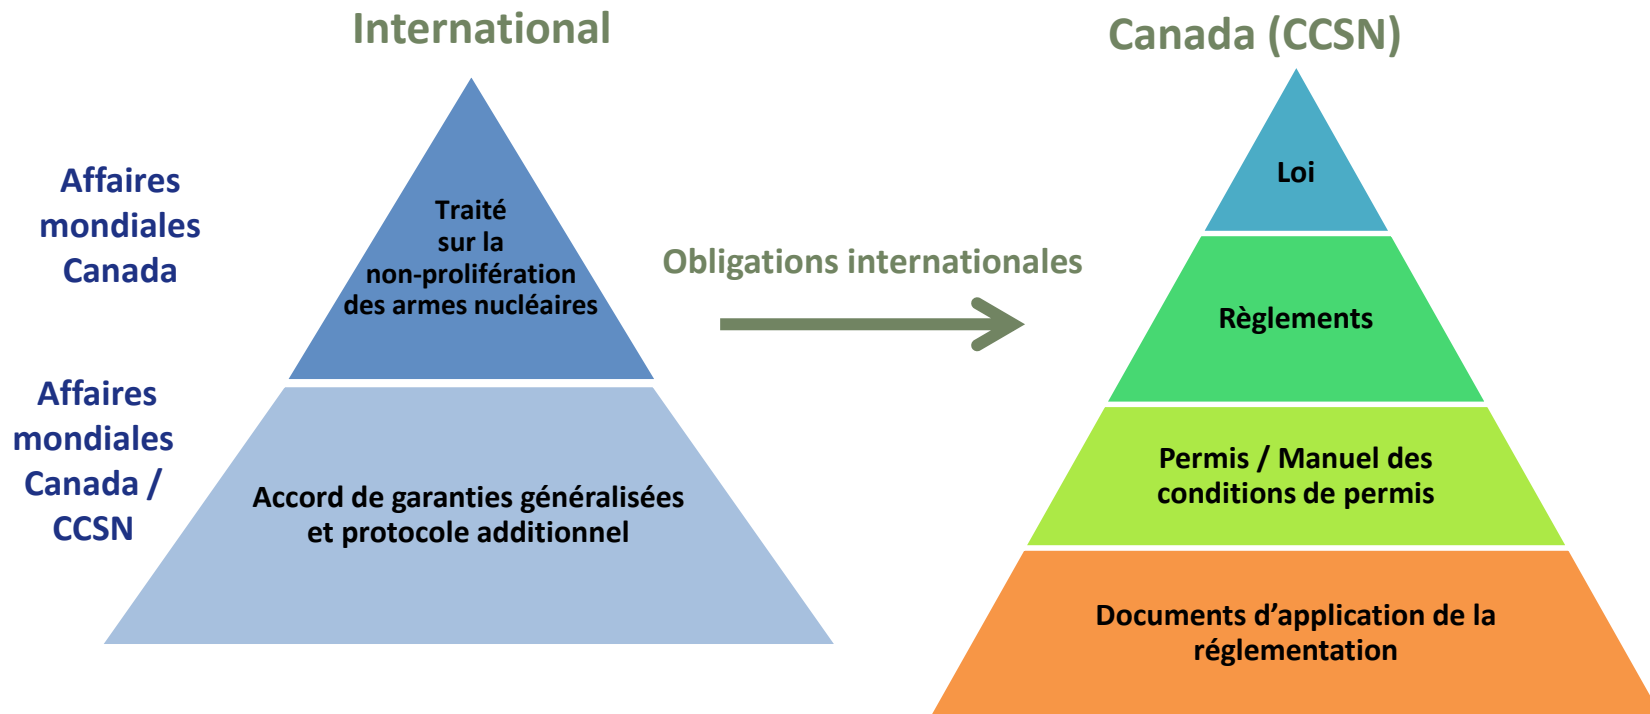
International

Affaires mondiales Canada

Traité sur la non-prolifération des armes nucléaires

Affaires mondiales Canada / CCSN

Accord de garanties généralisées et protocole additionnel

Obligations internationales

Canada (CCSN)

Loi

Règlements

Permis / Manuel des conditions de permis

Documents d'application de la réglementation